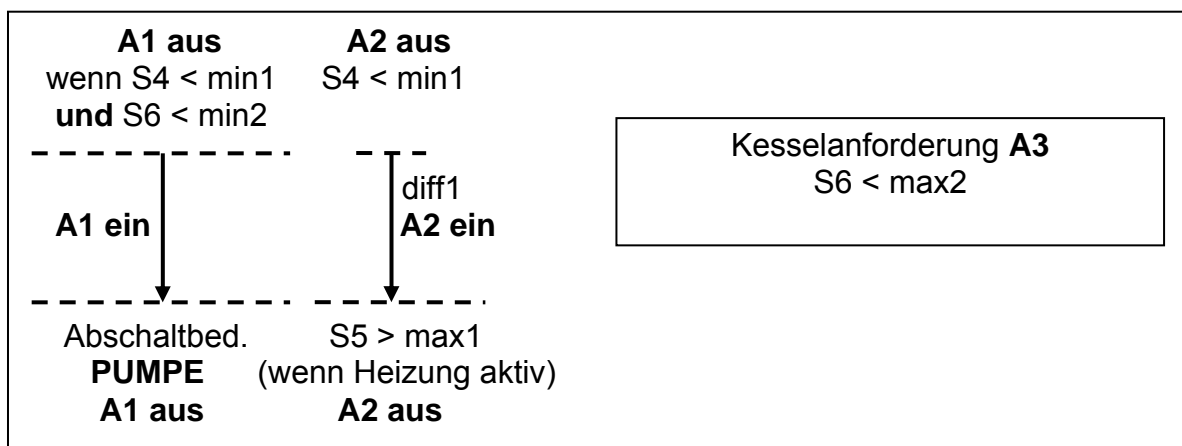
**A1 aus**
wenn S4 < min1
**und** S6 < min2

**A2 aus**
S4 < min1

Kesselanforderung **A3**
S6 < max2

**A1 ein**

diff1
**A2 ein**

Abschaltbed.
**PUMPE**
**A1 aus**

S5 > max1
(wenn Heizung aktiv)
**A2 aus**